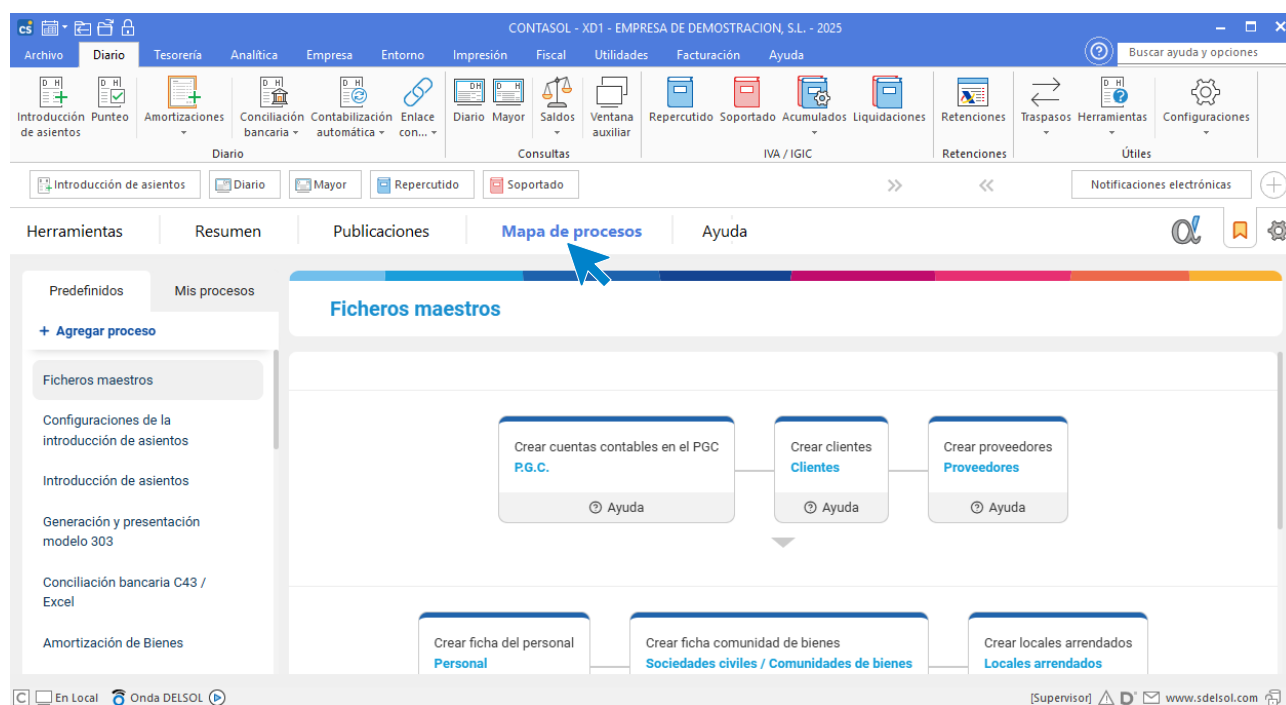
CONTASOL - XD1 - EMPRESA DE DEMOSTRACION, S.L. - 2025

Archivo Diario Tesorería Analítica Empresa Entorno Impresión Fiscal Utilidades Facturación Ayuda

Buscar ayuda y opciones

Introducción de asientos Punteo Amortizaciones Conciliación bancaria Contabilización automática Enlace con...
Diario

Diario Mayor Saldos Ventana auxiliar
Consultas

Repercutido Soportado Acumulados Liquidaciones
IVA / IGIC

Retenciones
Retenciones

Traspasos Herramientas Configuraciones
Útiles

Introducción de asientos Diario Mayor Repercutido Soportado

Notificaciones electrónicas

Herramientas Resumen Publicaciones Mapa de procesos Ayuda

Predefinidos Mis procesos

+ Agregar proceso

Ficheros maestros

Configuraciones de la introducción de asientos

Introducción de asientos

Generación y presentación modelo 303

Conciliación bancaria C43 / Excel

Amortización de Bienes

Ficheros maestros

Crear cuentas contables en el PGC
P.G.C.
Ayuda

Crear clientes
Clientes
Ayuda

Crear proveedores
Proveedores
Ayuda

Crear ficha del personal
Personal

Crear ficha comunidad de bienes
Sociedades civiles / Comunidades de bienes

Crear locales arrendados
Locales arrendados

C En Local Onda DELSOL

[Supervisor] www.sdelsol.com